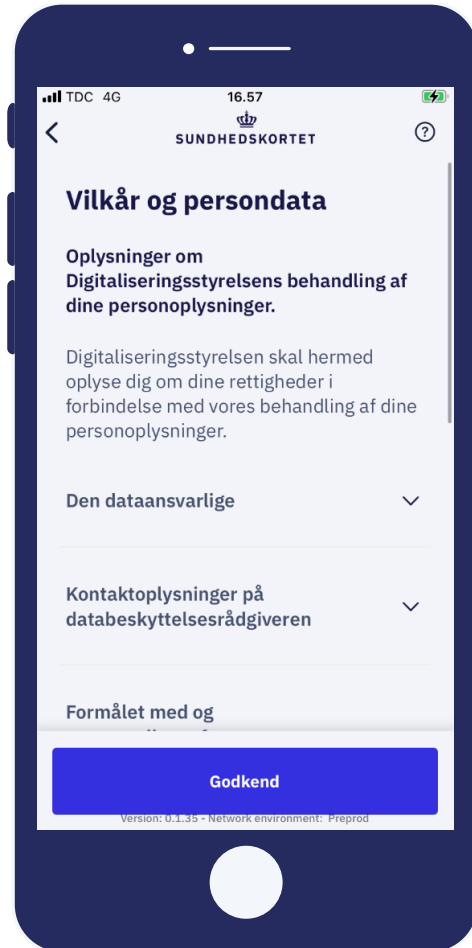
TDC 4G
16.57

SUNDHEDSKORTET

Vilkår og persondata

Oplysninger om Digitaliseringsstyrelsens behandling af dine personoplysninger.

Digitaliseringsstyrelsen skal hermed oplyse dig om dine rettigheder i forbindelse med vores behandling af dine personoplysninger.

Den dataansvarlige

Kontaktoplysninger på databeskyttelsesrådgiveren

Formålet med og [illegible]

Godkend

Version: 0.1.35 - Network environment: Preprod